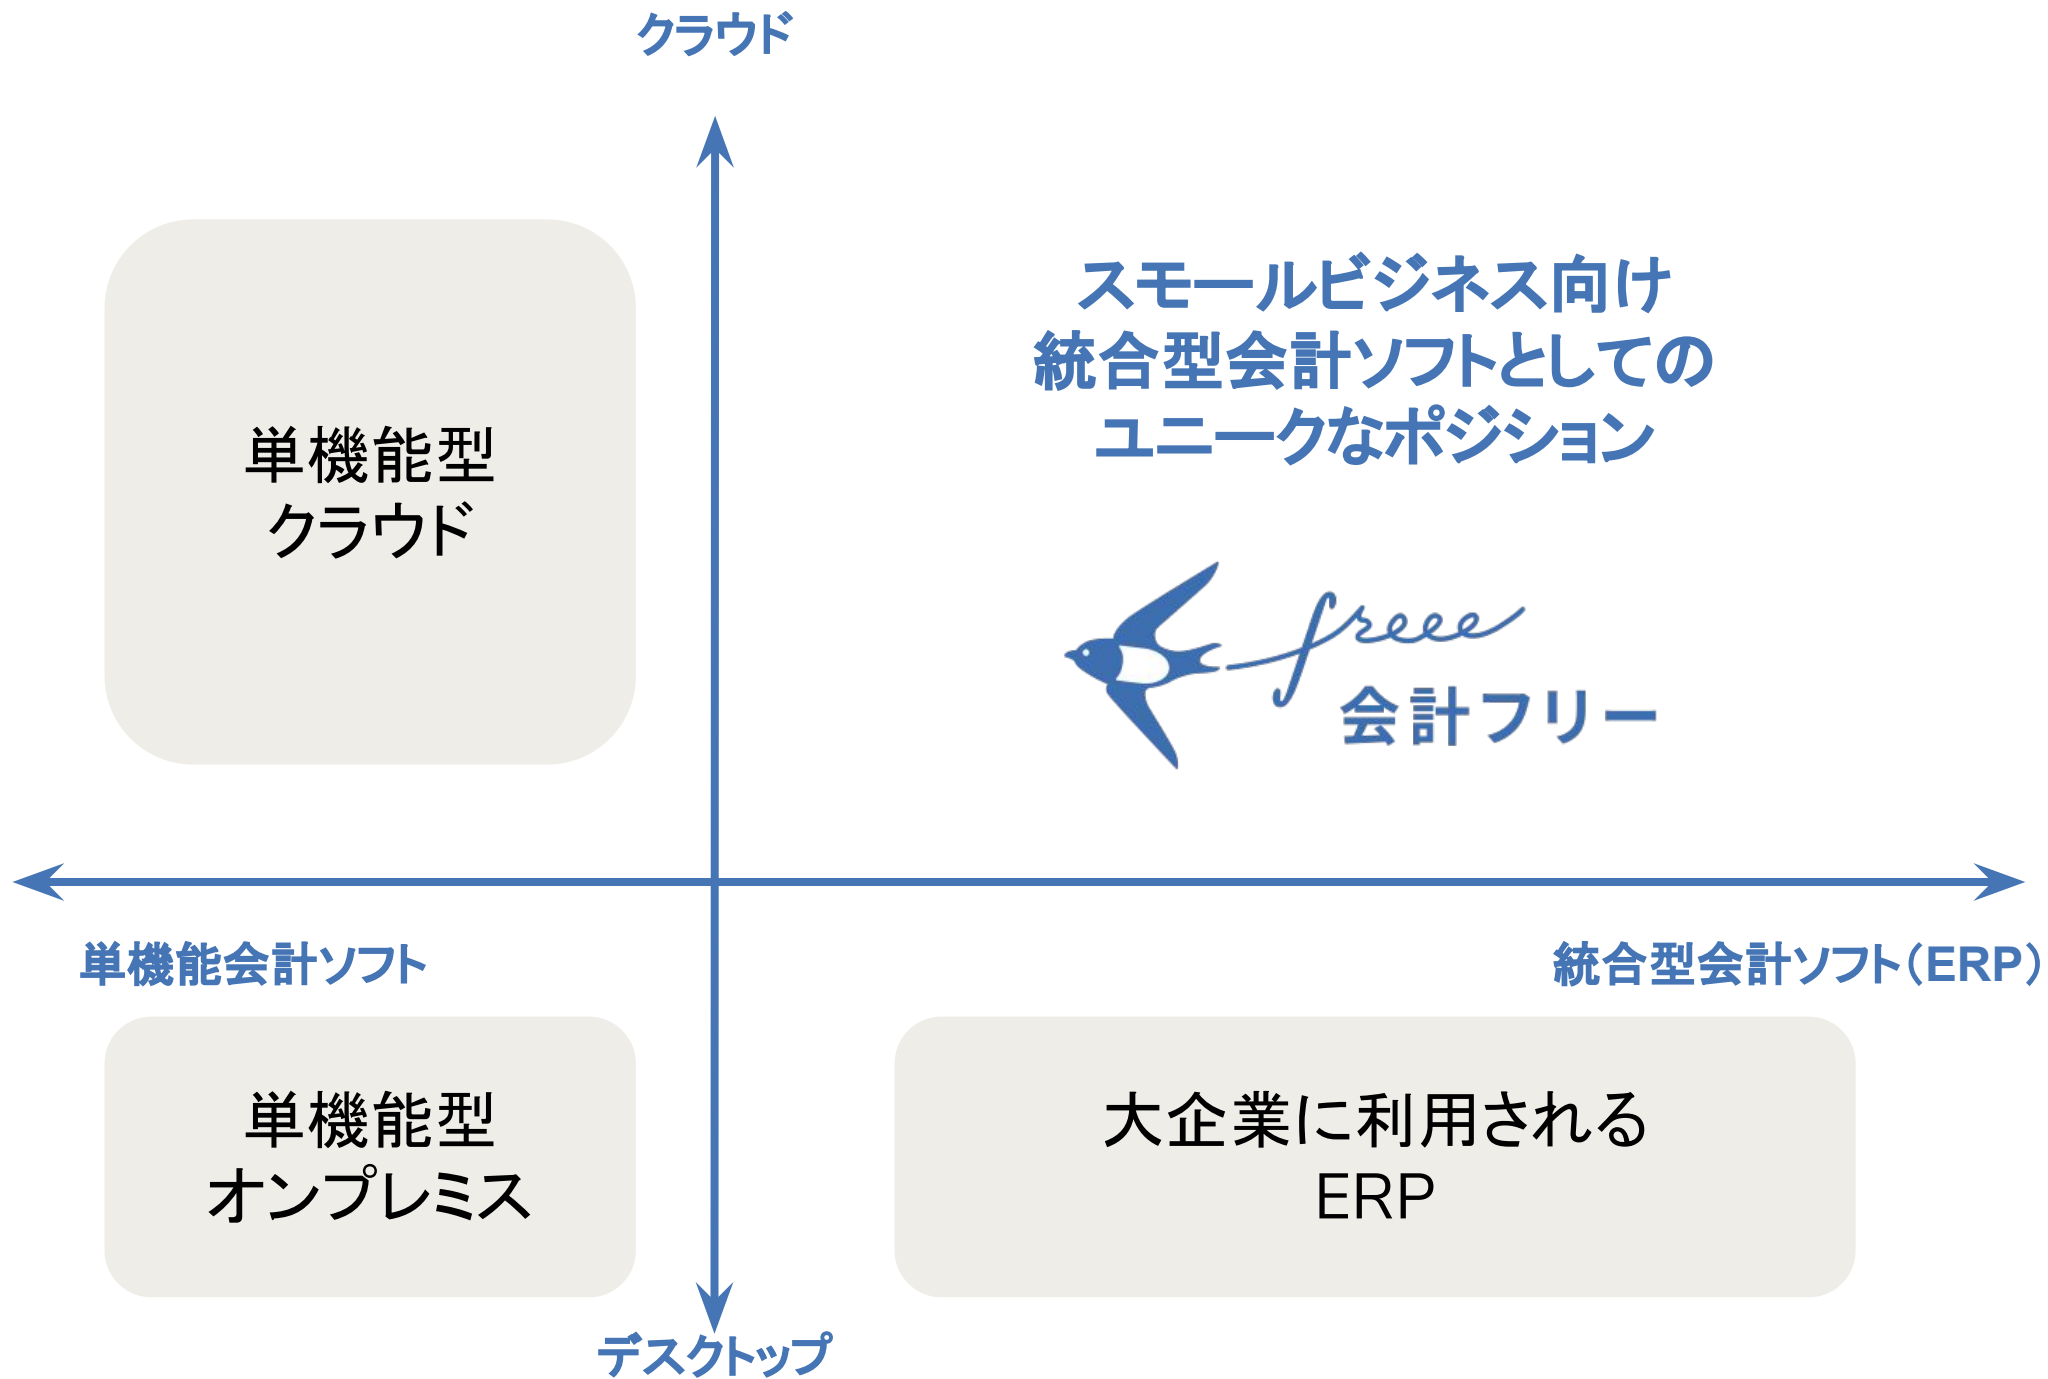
クラウド

単機能型
クラウド

スモールビジネス向け
統合型会計ソフトとしての
ユニークなポジション

freee
会計フリー

単機能会計ソフト

統合型会計ソフト（ERP）

単機能型
オンプレミス

大企業に利用される
ERP

デスクトップ